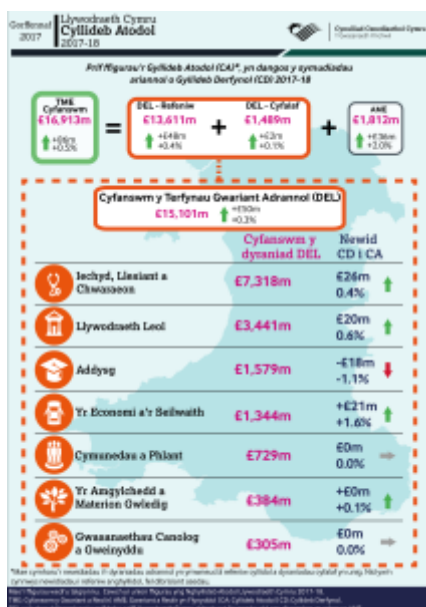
Gorffennaf 2017

Llywodraeth Cymru
Cyllideb Atodol
2017-18

Llywodraeth Cymru Welsh Government

Prif ffigurau'r Gyllideb Atodol (CA)*, yn dangos y symudiadau ariannol o Gyllideb Derfynol (CD) 2017-18

TME Cyfanswm
£16,913m
+£6m
+0.5%

=

DEL - Refeniw
£13,611m
+£48m
+0.4%

+

DEL - Cyfalaf
£1,489m
+£2m
+0.1%

+

AME
£1,812m
+£36m
+2.0%

Cyfanswm y Terfynau Gwariant Adrannol (DEL)
£15,101m
+£50m
+0.3%

| | Cyfanswm y dyraniad DEL | Newid CD i CA |
|---|---|---|
| Iechyd, Llesiant a Chwaraeon | £7,318m | £26m 0.4% |
| Llywodraeth Leol | £3,441m | £20m 0.6% |
| Addysg | £1,579m | -£18m -1.1% |
| Yr Economi a'r Seilwaith | £1,344m | +£21m +1.6% |
| Cymunedau a Phlant | £729m | £0m 0.0% |
| Yr Amgylchedd a Materion Gwledig | £384m | +£0m +0.1% |
| Gwasanaethau Canolog a Gweinyddu | £305m | £0m 0.0% |

*Mae symiau'n newidiadau i'r dyraniadau adrannol yn cynnwys cyfuniad o refeniw cyllidol a dyraniadau cyfalaf yn unig. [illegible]

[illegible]
TME: Cyfanswm y Gwariant a Reolir; AME: Gwariant a Reolir yn Flynyddol; (CA: Cyllideb Atodol) CD: Cyllideb Derfynol.